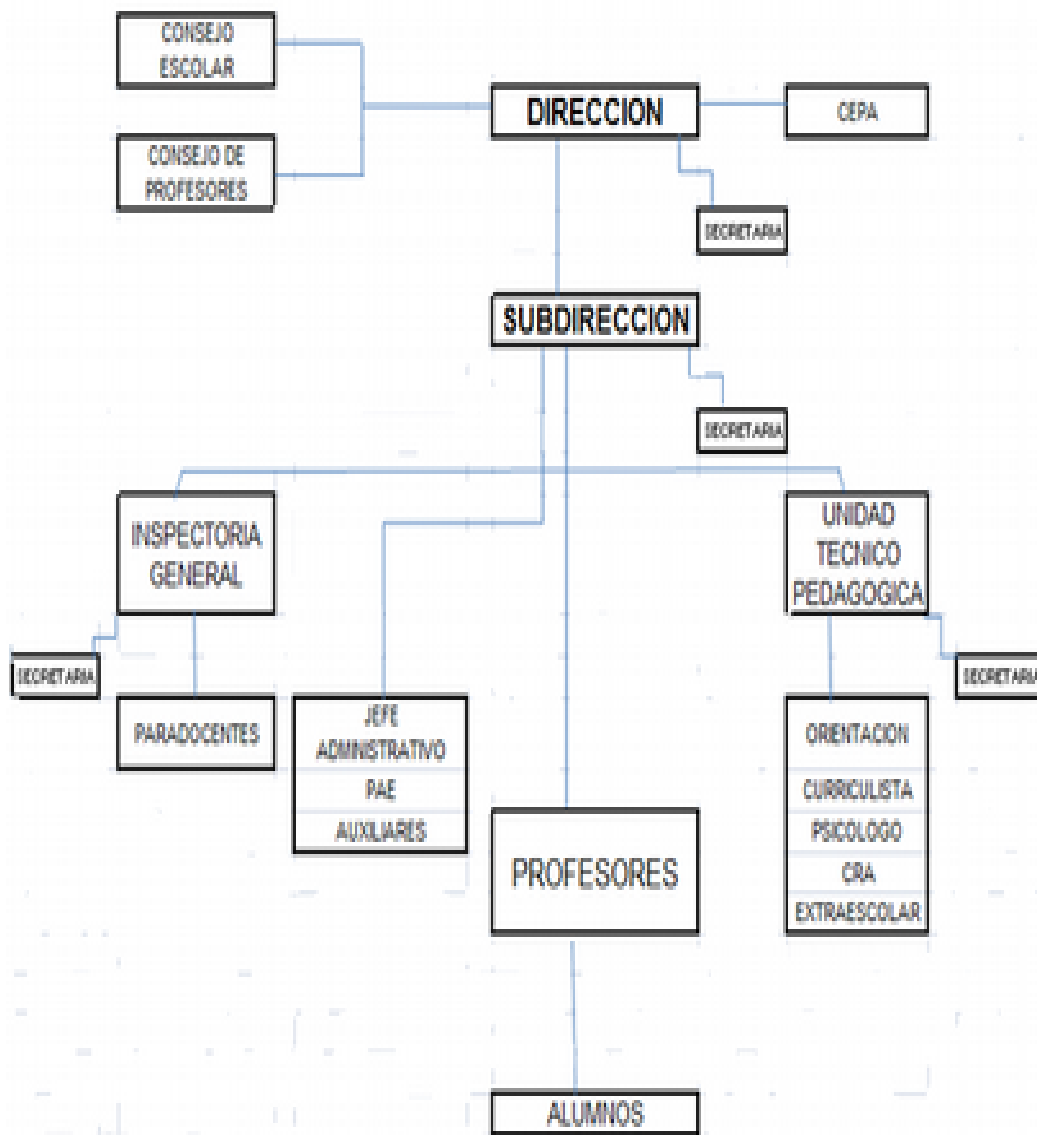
CONSEJO ESCOLAR

CONSEJO DE PROFESORES

DIRECCION

CEPA

SECRETARIA

SUBDIRECCION

SECRETARIA

INSPECTORIA GENERAL

SECRETARIA

PARADOCENTES

JEFE ADMINISTRATIVO

PAE

AUXILIARES

PROFESORES

UNIDAD TECNICO PEDAGOGICA

SECRETARIA

ORIENTACION

CURRICULISTA

PSICOLOGO

CRA

EXTRAESCOLAR

ALUMNOS